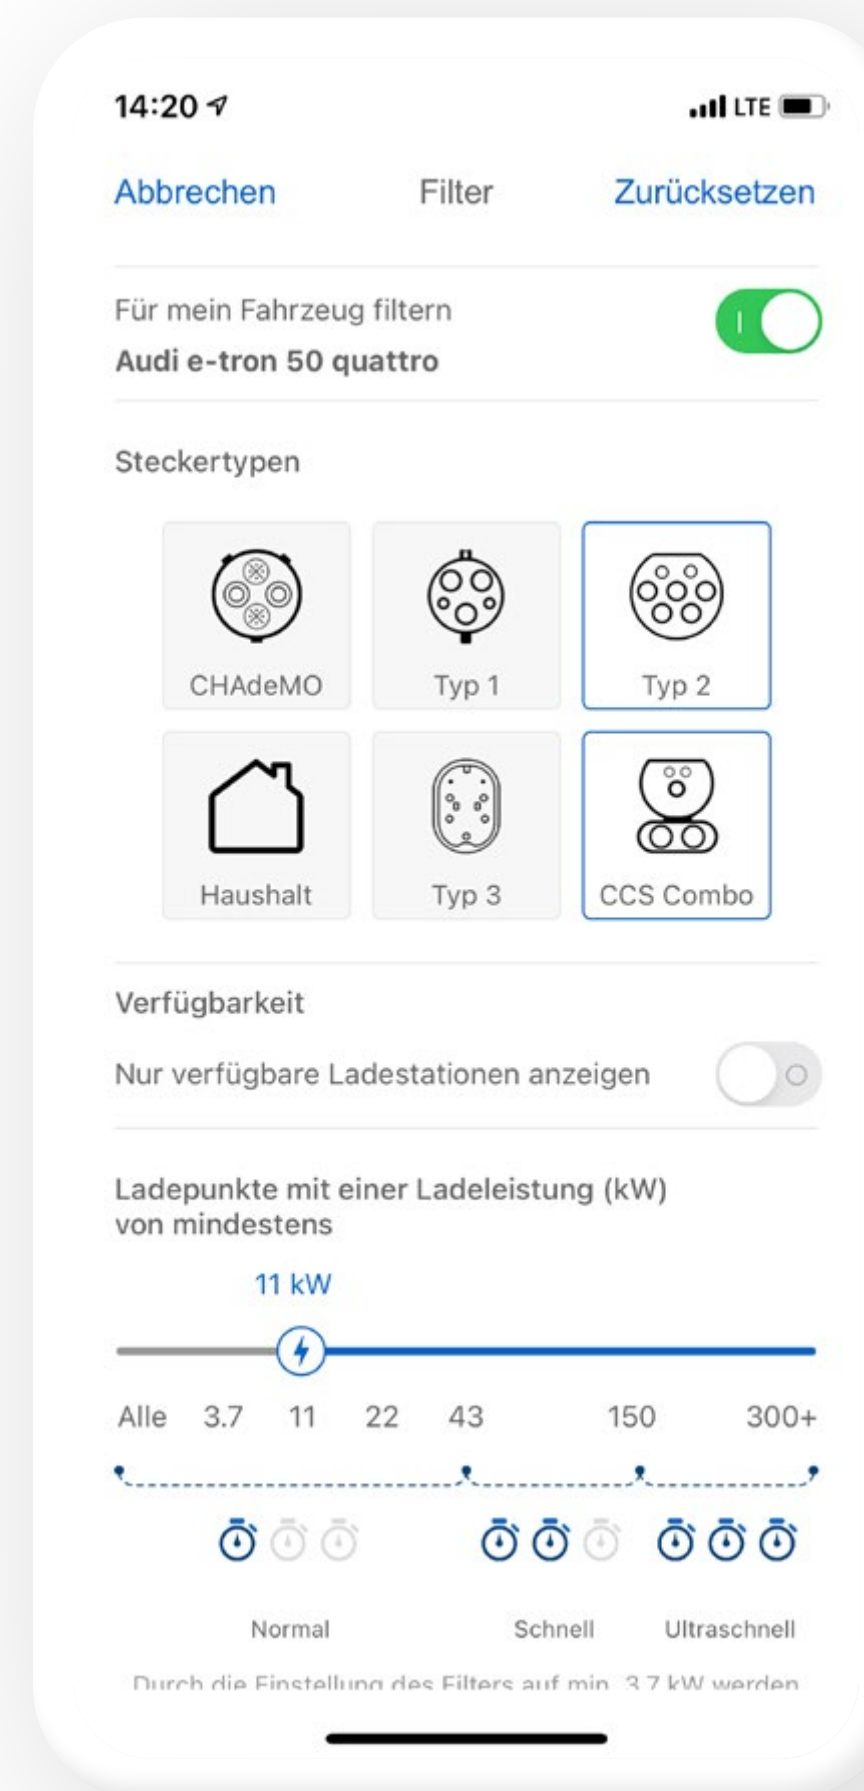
14:20

LTE

Abbrechen Filter Zurücksetzen

Für mein Fahrzeug filtern
Audi e-tron 50 quattro

Steckertypen

CHAdeMO
Typ 1
Typ 2
Haushalt
Typ 3
CCS Combo

Verfügbarkeit
Nur verfügbare Ladestationen anzeigen

Ladepunkte mit einer Ladeleistung (kW) von mindestens

11 kW

Alle 3.7 11 22 43 150 300+

Normal Schnell Ultraschnell

Durch die Einstellung des Filters auf min. 3.7 kW werden